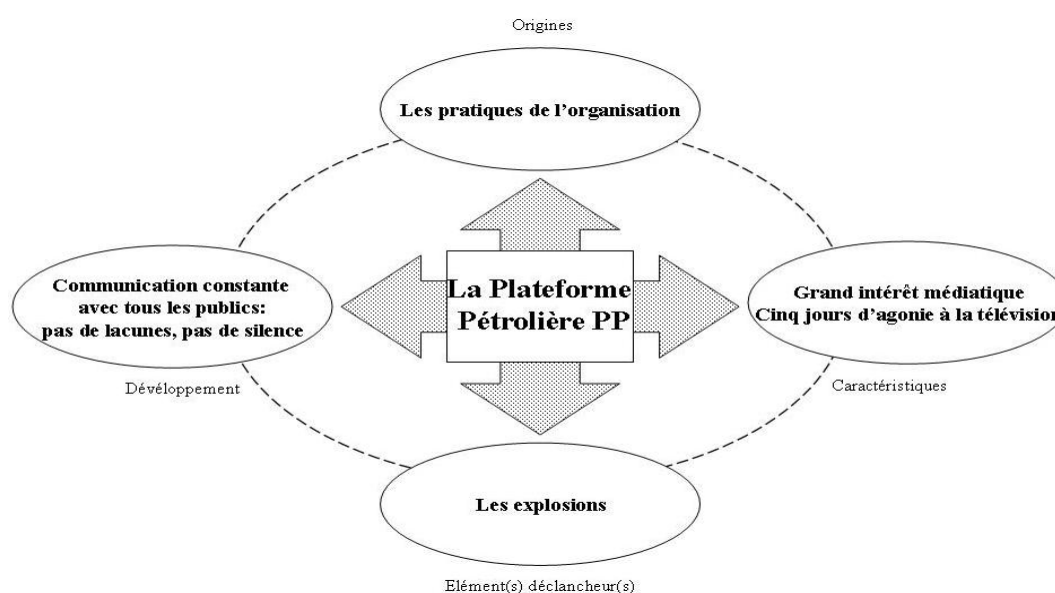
Origines

Les pratiques de l'organisation

Communication constante avec tous les publics: pas de lacunes, pas de silence

La Plateforme Pétrolière PP

Grand intérêt médiatique
Cinq jours d'agonie à la télévision

Développement

Caractéristiques

Les explosions

Elément(s) déclancheur(s)